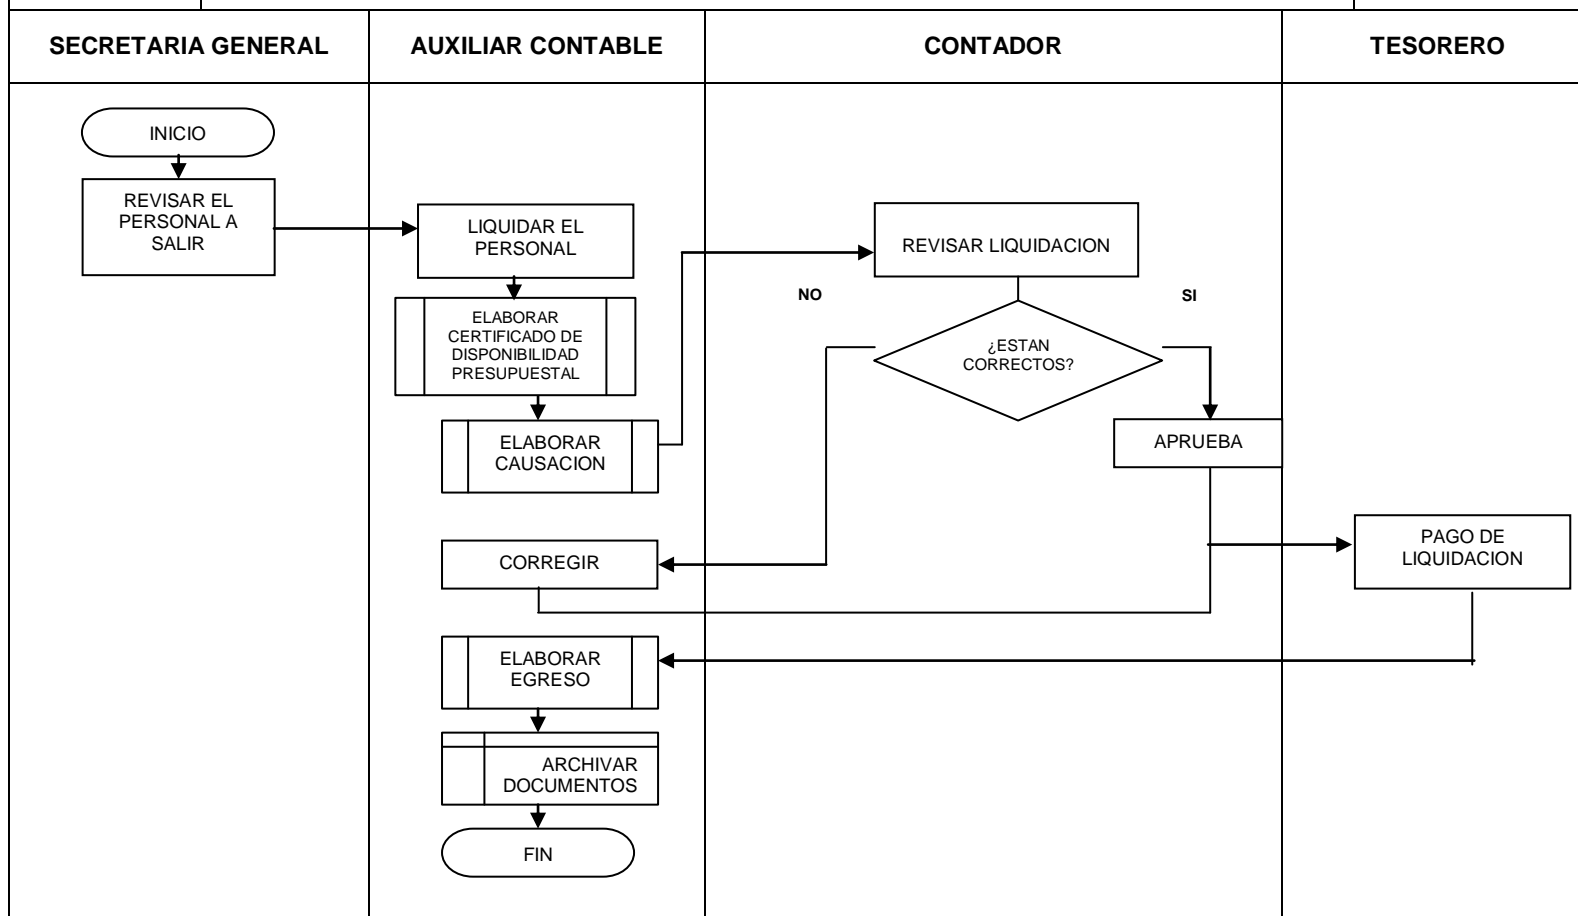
SECRETARIA GENERAL

AUXILIAR CONTABLE

CONTADOR

TESORERO

INICIO

REVISAR EL PERSONAL A SALIR

LIQUIDAR EL PERSONAL

ELABORAR CERTIFICADO DE DISPONIBILIDAD PRESUPUESTAL

ELABORAR CAUSACION

REVISAR LIQUIDACION

NO

SI

¿ESTAN CORRECTOS?

APRUEBA

CORREGIR

PAGO DE LIQUIDACION

ELABORAR EGRESO

ARCHIVAR DOCUMENTOS

FIN